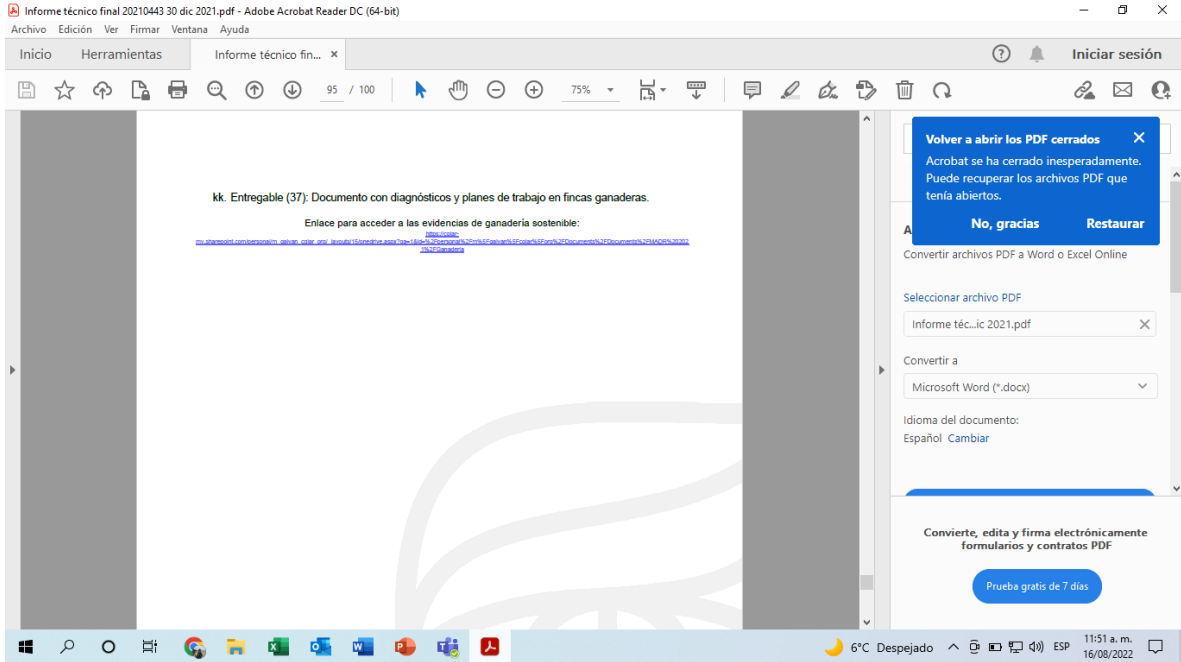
Informe técnico final 20210443 30 dic 2021.pdf - Adobe Acrobat Reader DC (64-bit)

Archivo Edición Ver Firmar Ventana Ayuda

Inicio Herramientas Informe técnico fin... ×

Iniciar sesión

95 / 100 75%

kk. Entregable (37): Documento con diagnósticos y planes de trabajo en fincas ganaderas.

Enlace para acceder a las evidencias de ganadería sostenible:

https://colar-my.sharepoint.com/personal/m_galvan_colar_org/_layouts/15/onedrive.aspx?ga=1&id=%2Fpersonal%2Fm%5Fgalvan%5Fcolar%5Forg%2FDocuments%2FDocuments%2FMADR%20202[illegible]%2FGanaderia

Volver a abrir los PDF cerrados

Acrobat se ha cerrado inesperadamente. Puede recuperar los archivos PDF que tenía abiertos.

No, gracias Restaurar

A

Convertir archivos PDF a Word o Excel Online

Seleccionar archivo PDF

Informe téc...ic 2021.pdf

Convertir a

Microsoft Word (*.docx)

Idioma del documento:

Español Cambiar

Convierte, edita y firma electrónicamente formularios y contratos PDF

Prueba gratis de 7 días

6°C Despejado ESP 11:51 a. m. 16/08/2022